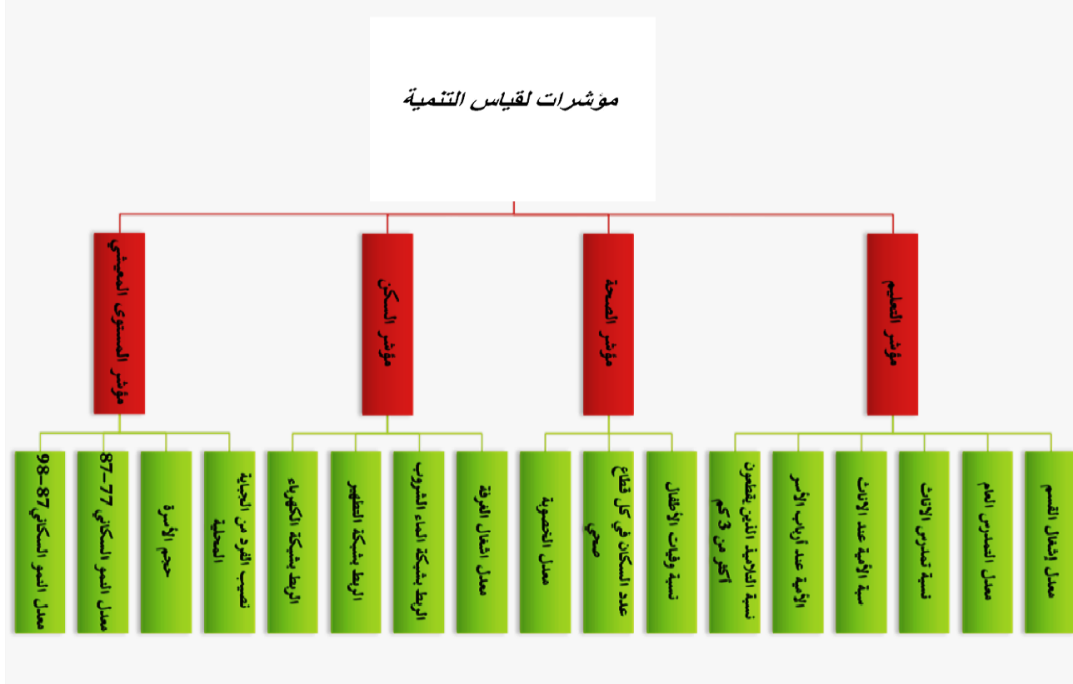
مؤشرات لقياس التنمية

مؤشر التعليم

مؤشر الصحة

مؤشر السكن

مؤشر المستوى المعيشي

معدل إكمال التعليم

معدل التمدرس العام

نسبة تمدرس الإناث

نسبة الأمية عند الإناث

الأمية عند أرباب الأسر

نسبة التلاميذ الذين يقطعون أكثر من 3 كم

نسبة وفيات الأطفال

عدد السكان في كل قطاع صحي

معدل الخصوبة

معدل اكتظاظ الغرفة

الربط بشبكة الماء الشروب

الربط بشبكة التطهير

الربط بشبكة الكهرباء

نصيب الفرد من الحماية المحلية

حجم الأسرة

معدل النمو السكاني 77-87

معدل النمو السكاني 87-98